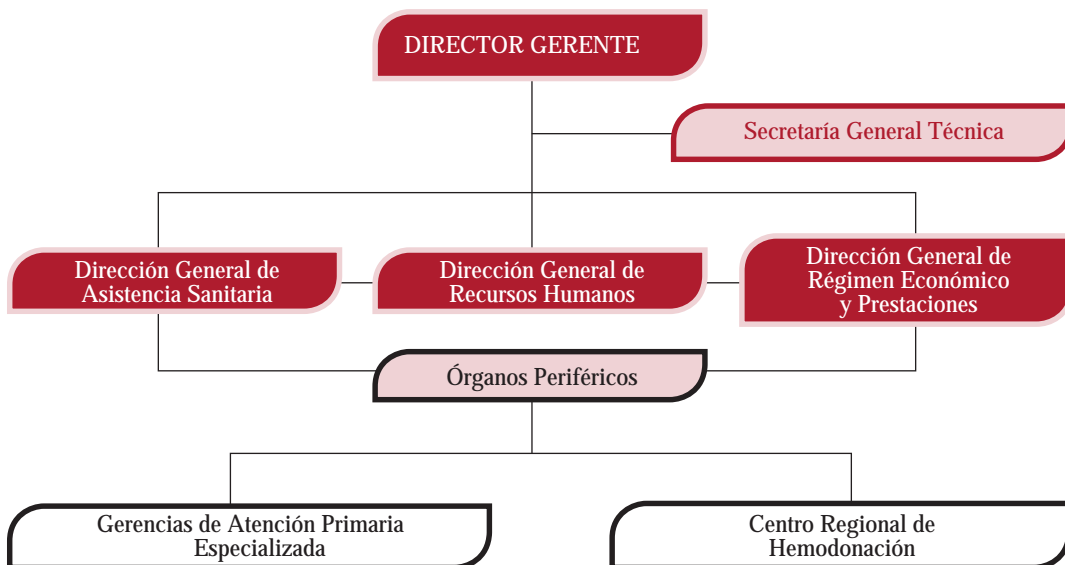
DIRECTOR GERENTE

Secretaría General Técnica

Dirección General de Asistencia Sanitaria

Dirección General de Recursos Humanos

Dirección General de Régimen Económico y Prestaciones

Órganos Periféricos

Gerencias de Atención Primaria Especializada

Centro Regional de Hemodonación